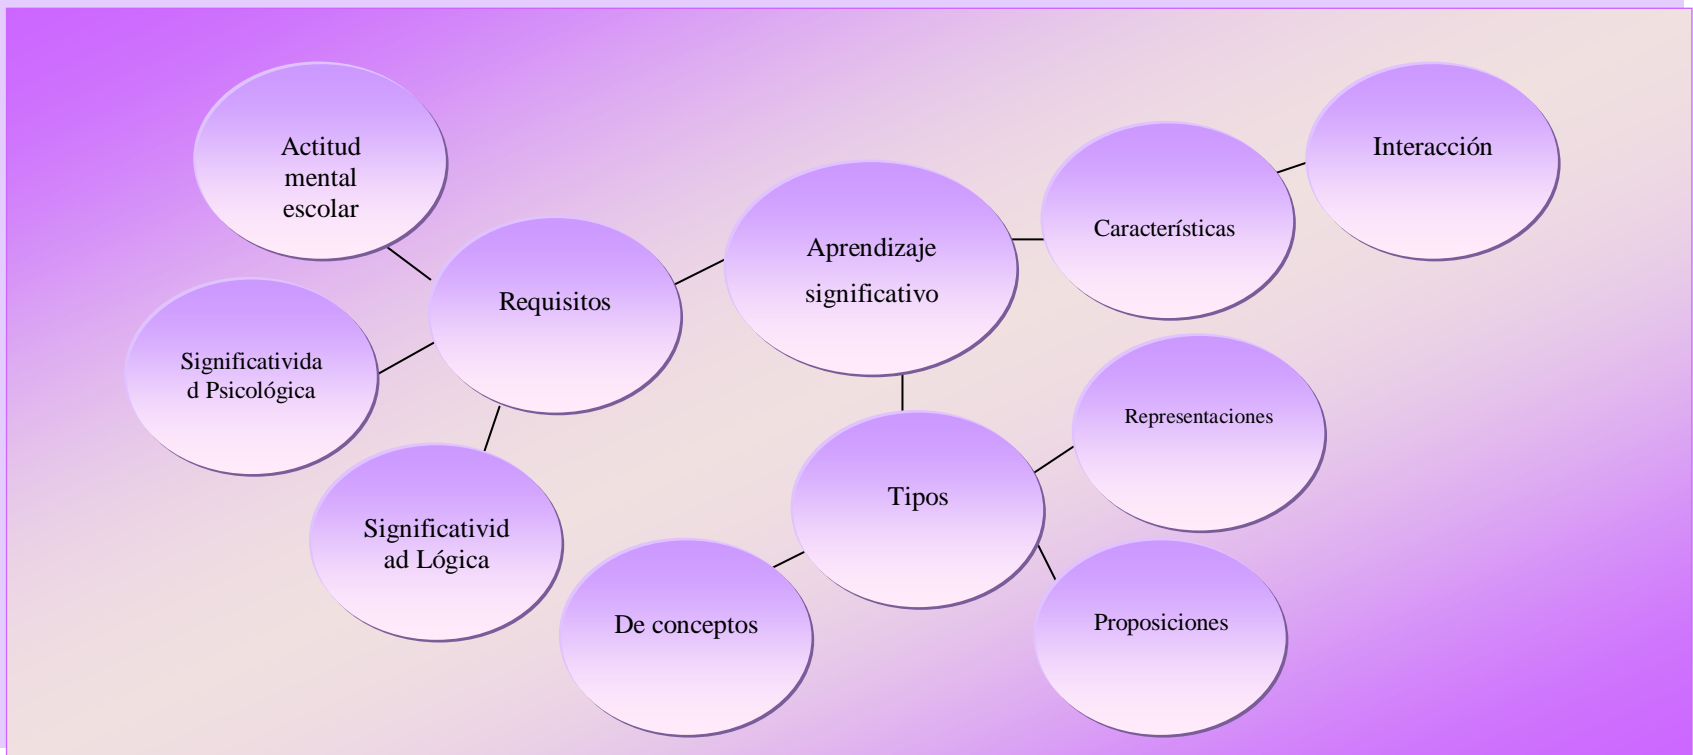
Actitud mental escolar

Requisitos

Significatividad Psicológica

Significatividad Lógica

Aprendizaje significativo

Características

Interacción

Tipos

Representaciones

De conceptos

Proposiciones